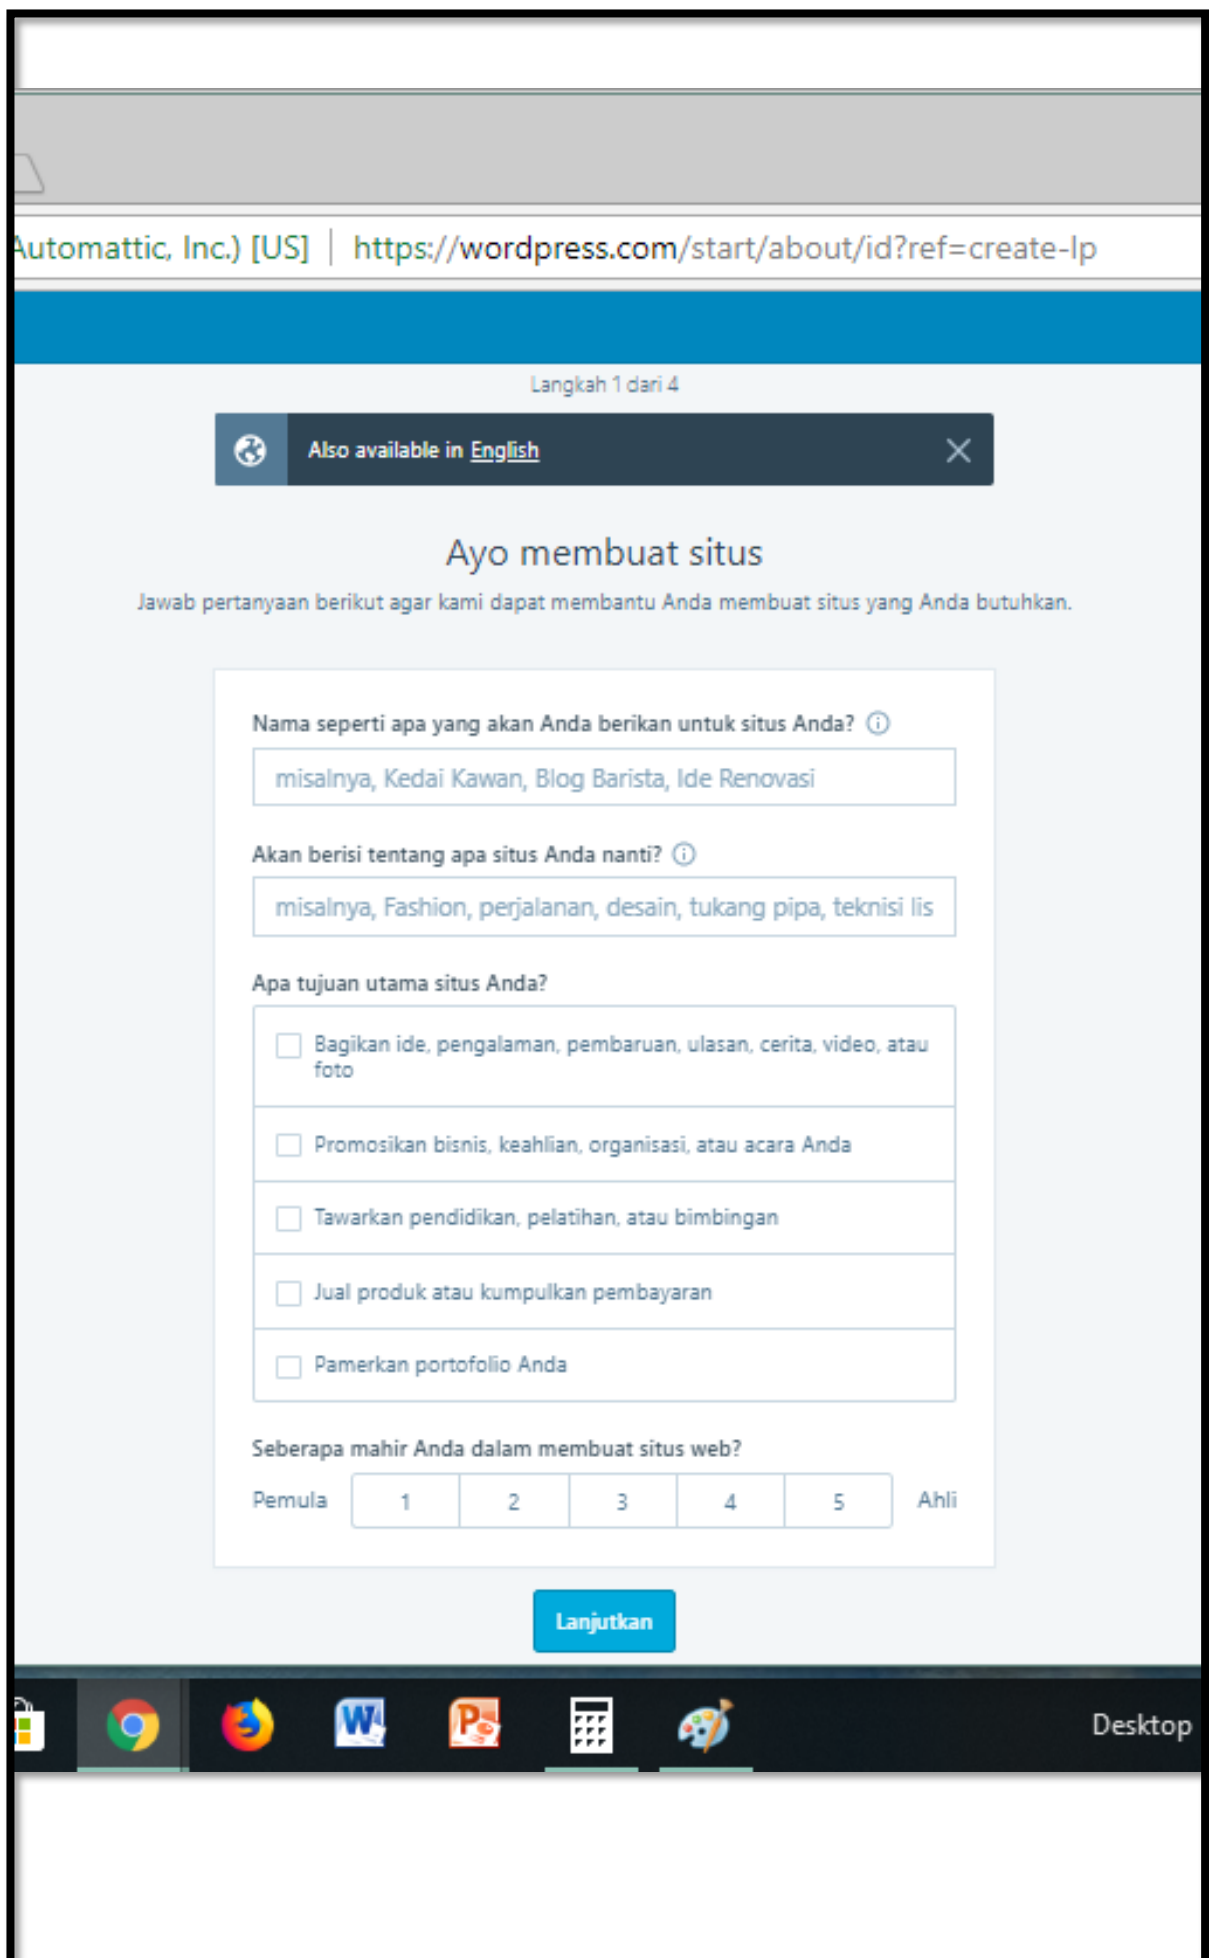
utomattic, Inc.) [US] | https://wordpress.com/start/about/id?ref=create-lp

Langkah 1 dari 4

Also available in English

Ayo membuat situs

Jawab pertanyaan berikut agar kami dapat membantu Anda membuat situs yang Anda butuhkan.

Nama seperti apa yang akan Anda berikan untuk situs Anda?

misalnya, Kedai Kawan, Blog Barista, Ide Renovasi

Akan berisi tentang apa situs Anda nanti?

misalnya, Fashion, perjalanan, desain, tukang pipa, teknisi lis

Apa tujuan utama situs Anda?

Bagikan ide, pengalaman, pembaruan, ulasan, cerita, video, atau foto

Promosikan bisnis, keahlian, organisasi, atau acara Anda

Tawarkan pendidikan, pelatihan, atau bimbingan

Jual produk atau kumpulkan pembayaran

Pamerkan portofolio Anda

Seberapa mahir Anda dalam membuat situs web?

| Pemula | 1 | 2 | 3 | 4 | 5 | Ahli |
|---|---|---|---|---|---|---|

Lanjutkan

Desktop